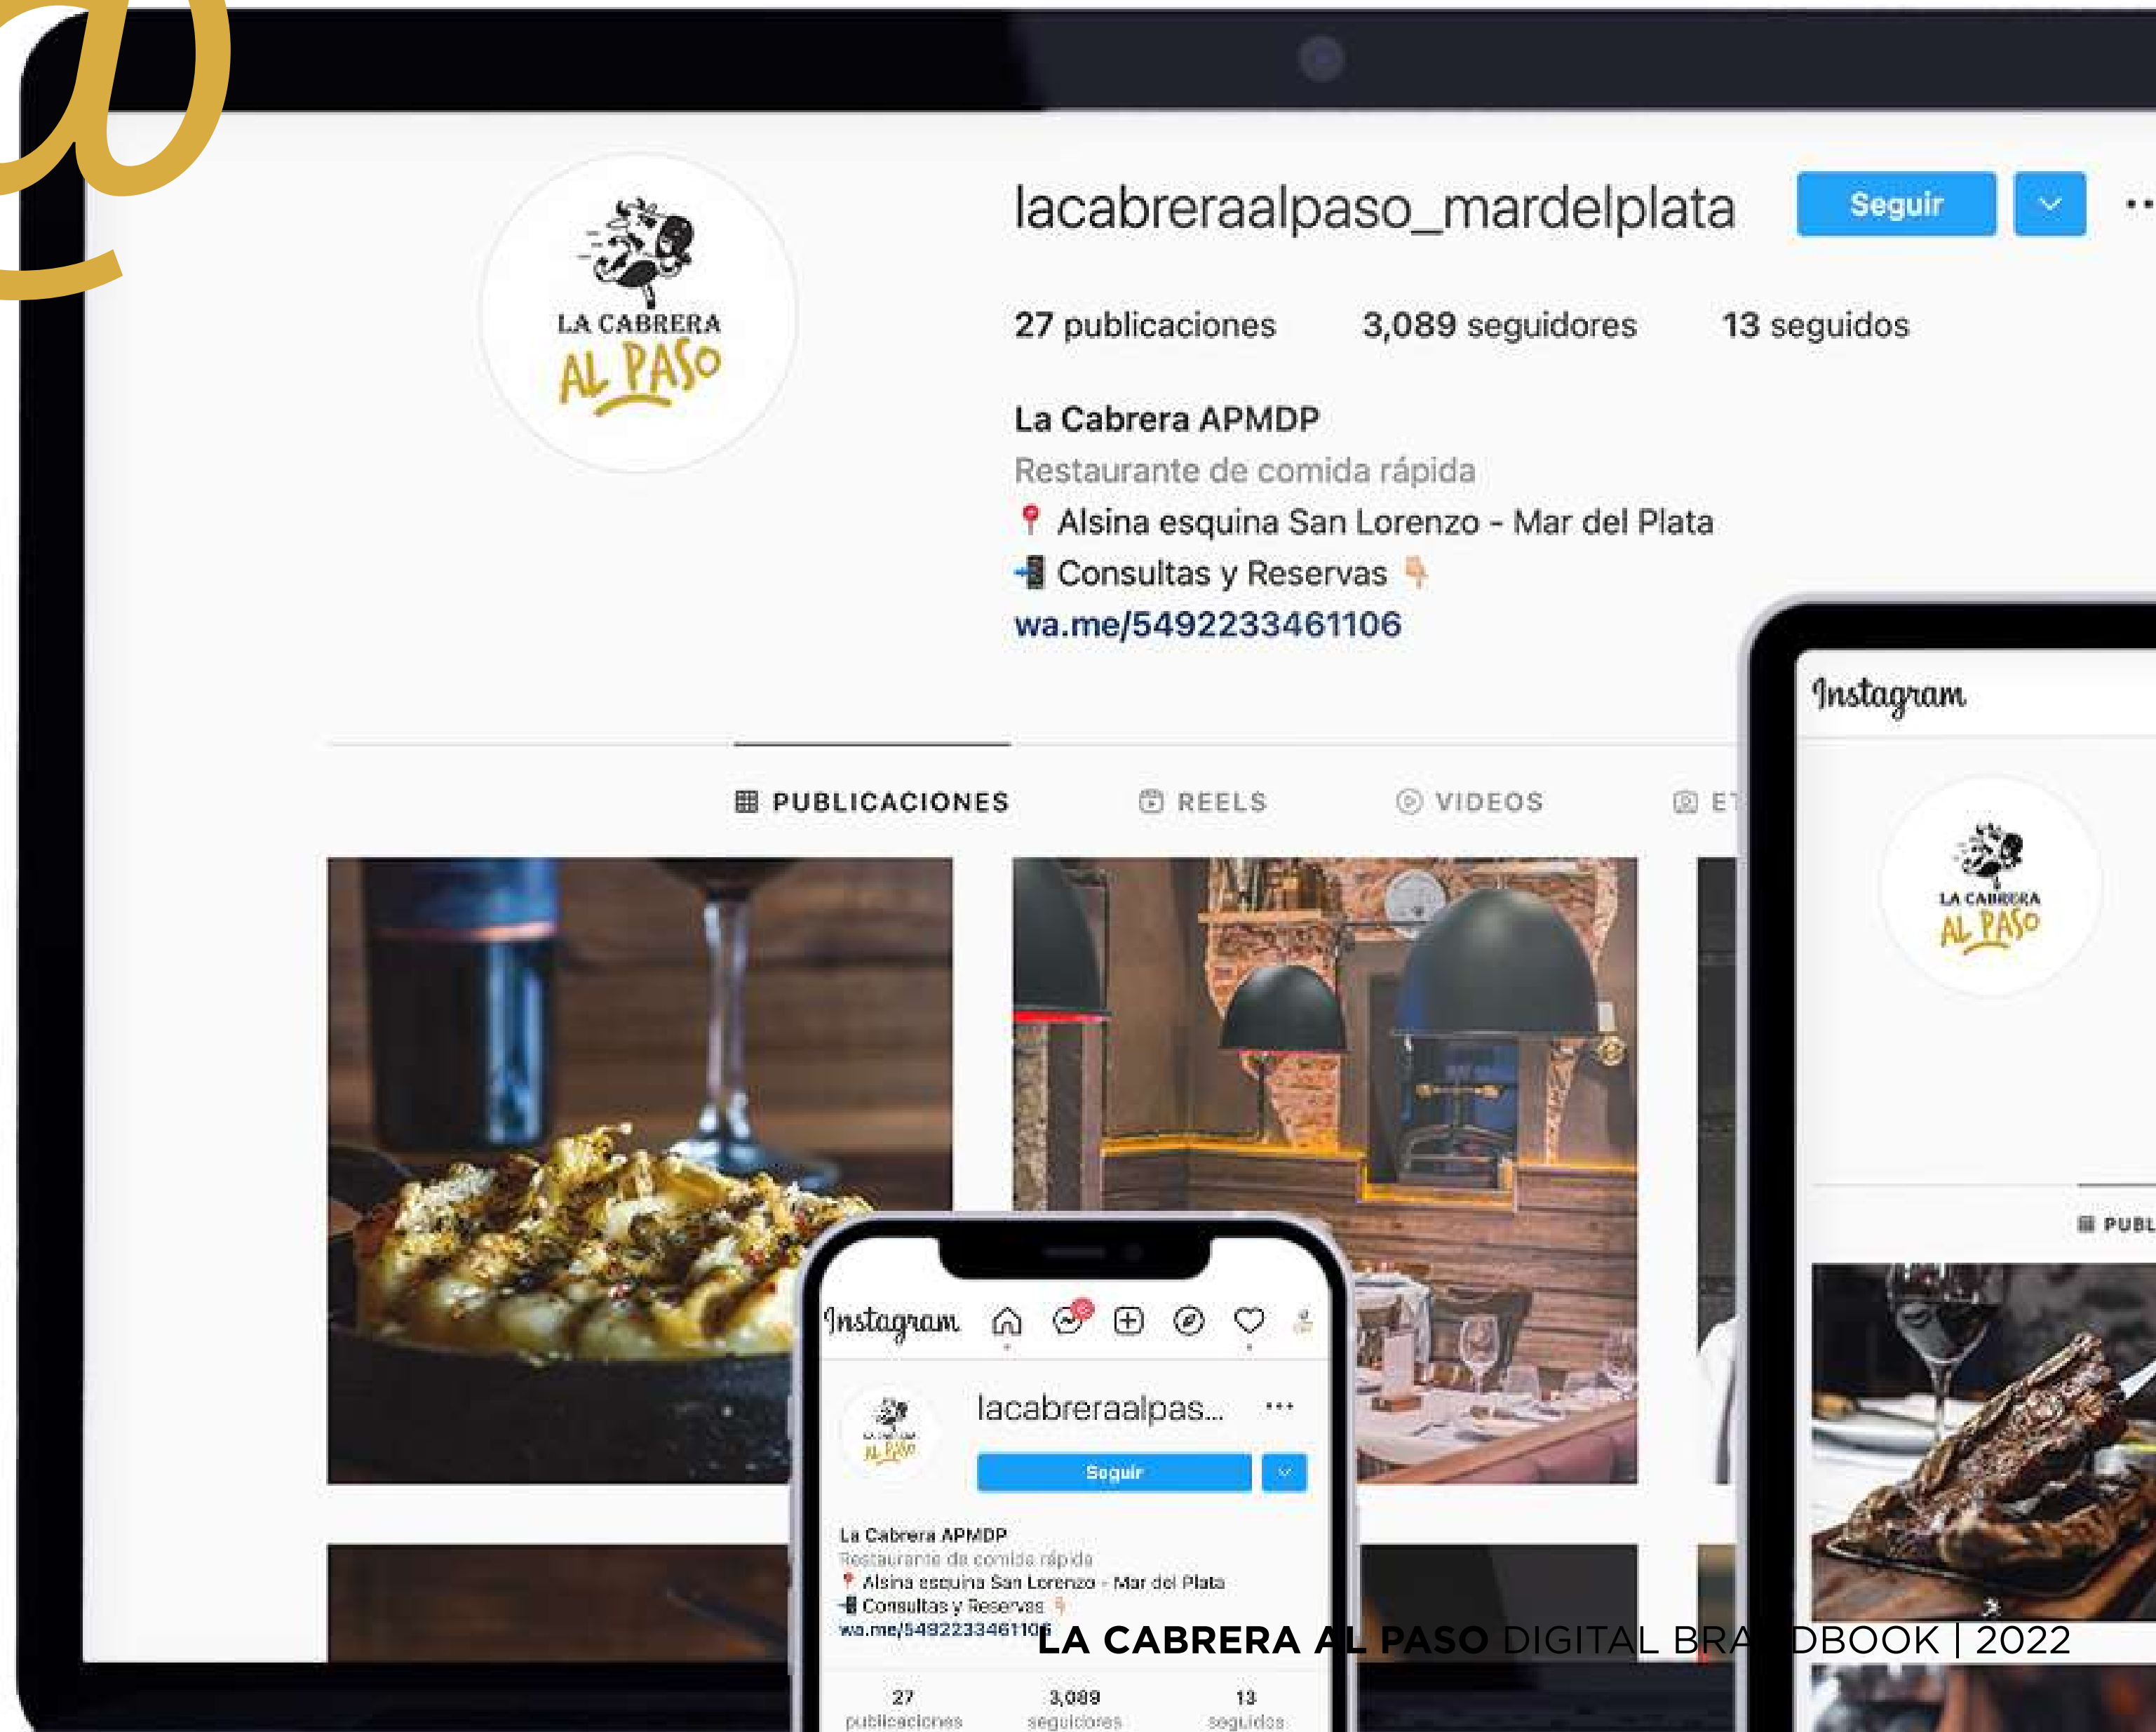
@

LA CABRERA AL PASO

lacabreraalpaso_mardelplata Seguir

27 publicaciones 3,089 seguidores 13 seguidos

La Cabrera APMDP
Restaurante de comida rápida
📍 Alsina esquina San Lorenzo - Mar del Plata
📲 Consultas y Reservas 👇
wa.me/5492233461106

PUBLICACIONES REELS VIDEOS ET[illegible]

Instagram

LA CABRERA AL PASO

PUBL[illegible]

Instagram

lacabreraalpas... ···

Seguir

La Cabrera APMDP
Restaurante de comida rápida
📍 Alsina esquina San Lorenzo - Mar del Plata
📲 Consultas y Reservas 👇
wa.me/5492233461106

27 publicaciones 3,089 seguidores 13 seguidos

LA CABRERA AL PASO DIGITAL BRA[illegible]DBOOK | 2022